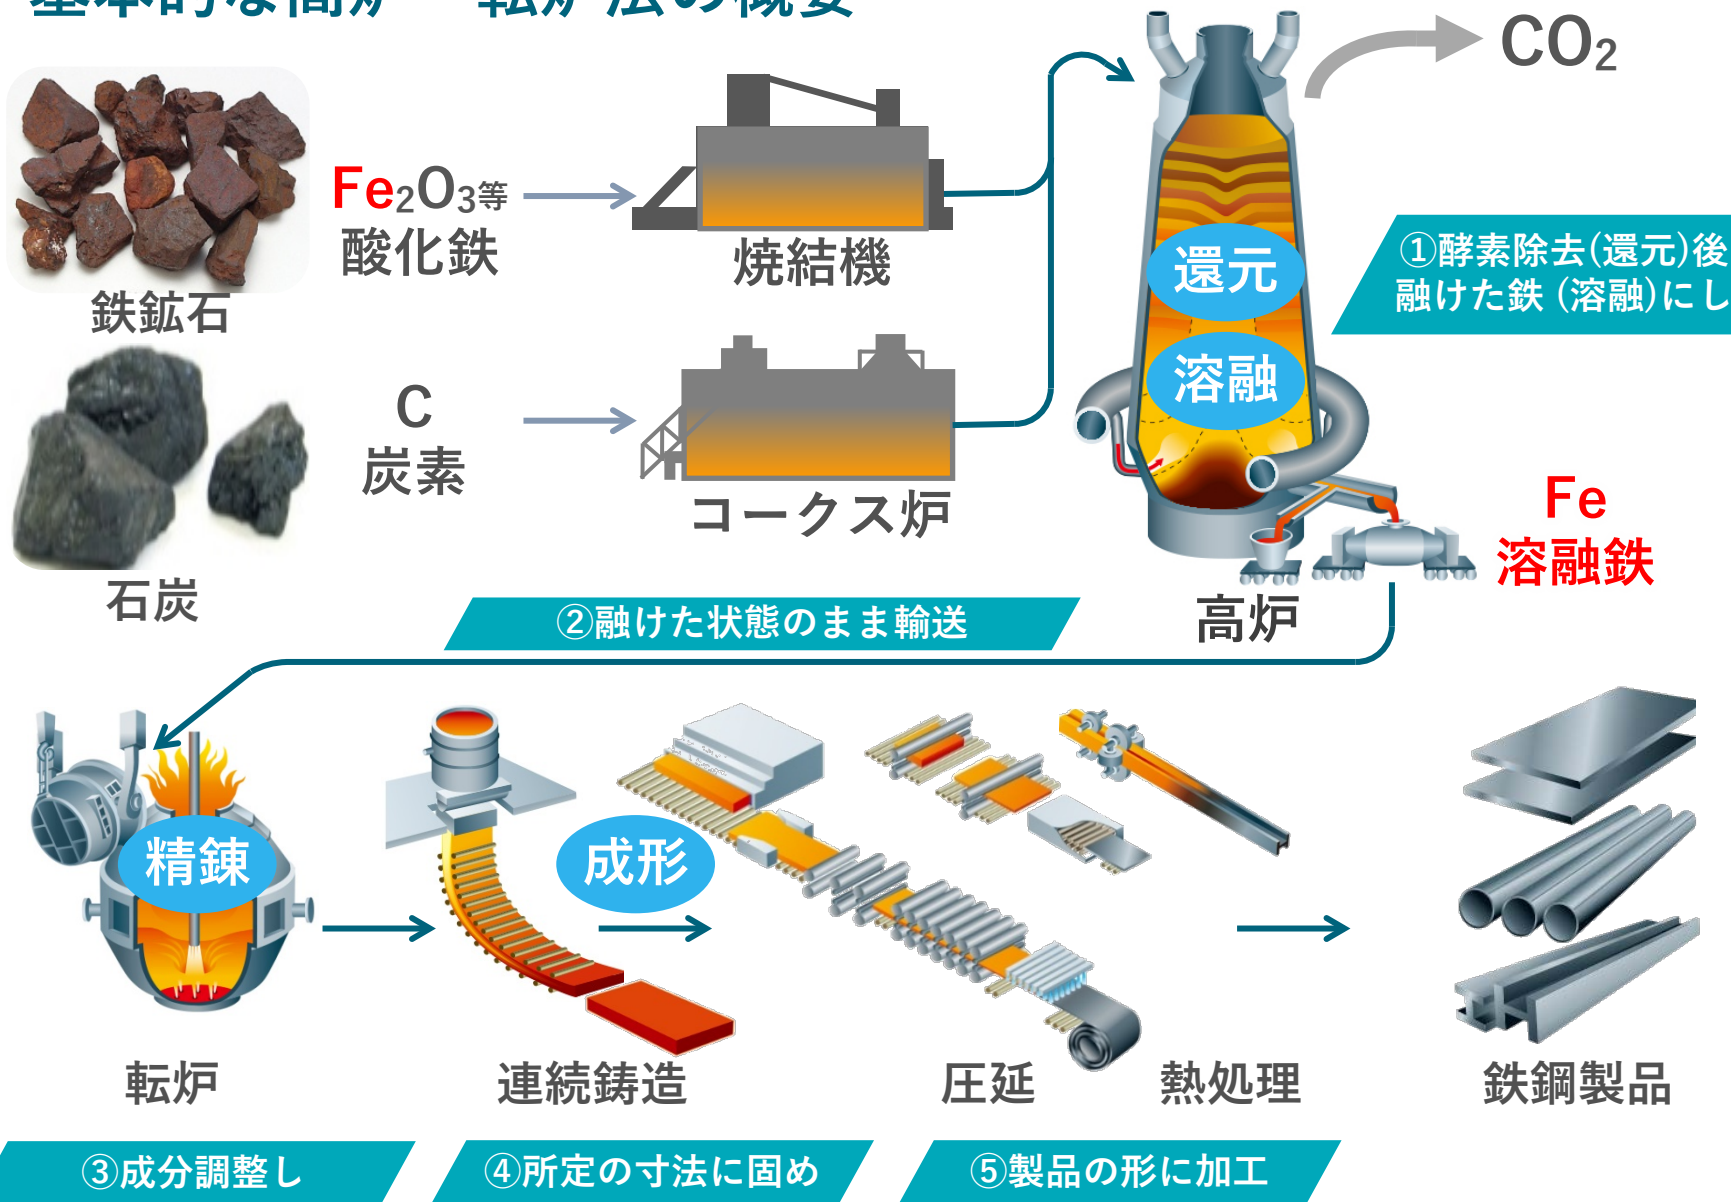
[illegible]

$CO_2$

鉄鉱石

$Fe_2O_3$等
酸化鉄

焼結機

還元

溶融

①酵素除去(還元)後
融けた鉄（溶融)にし

C
炭素

コークス炉

石炭

Fe
溶融鉄

②融けた状態のまま輸送

高炉

精錬

成形

転炉

連続鋳造

圧延

熱処理

鉄鋼製品

③成分調整し

④所定の寸法に固め

⑤製品の形に加工